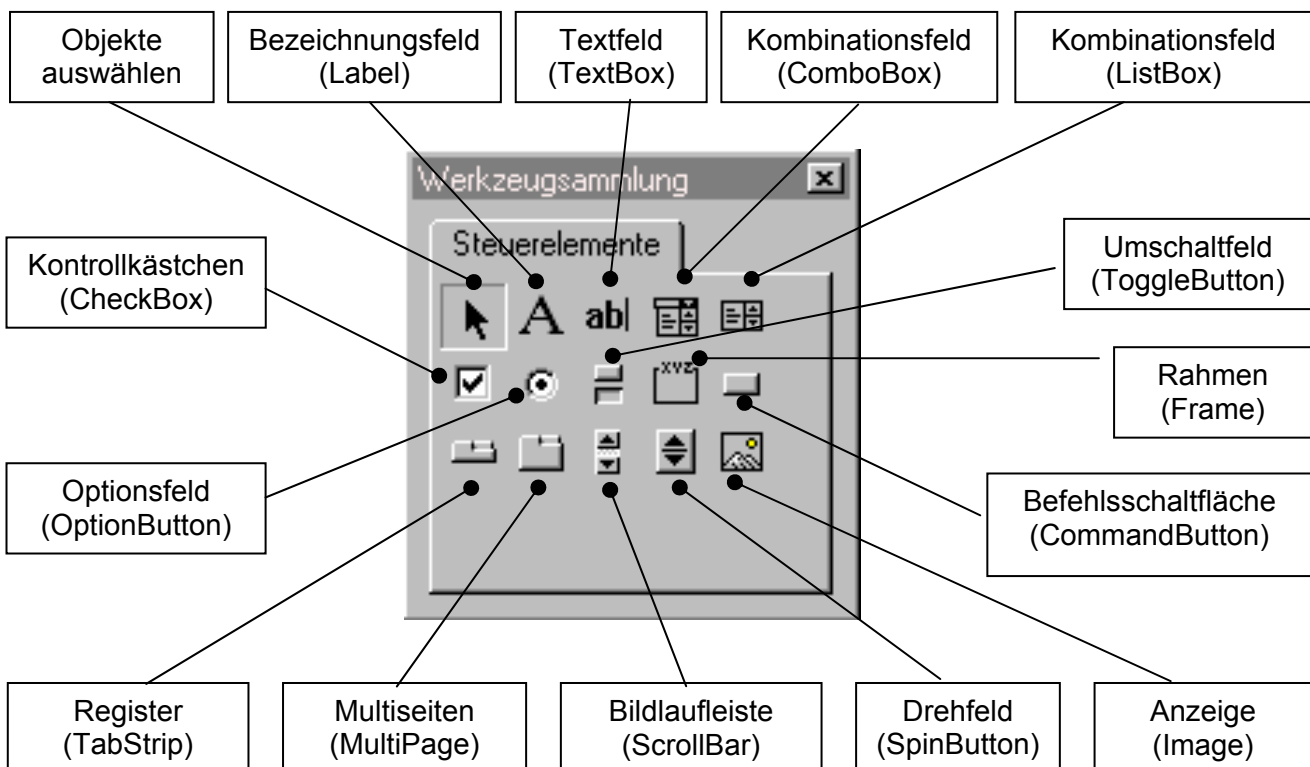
Objekte auswählen

Bezeichnungsfeld (Label)

Textfeld (TextBox)

Kombinationsfeld (ComboBox)

Kombinationsfeld (ListBox)

Werkzeugsammlung

Steuerelemente

Kontrollkästchen (CheckBox)

Umschaltfeld (ToggleButton)

ab|

XYZ

Rahmen (Frame)

Optionsfeld (OptionButton)

Befehlsschaltfläche (CommandButton)

Register (TabStrip)

Multiseiten (MultiPage)

Bildlaufleiste (ScrollBar)

Drehfeld (SpinButton)

Anzeige (Image)